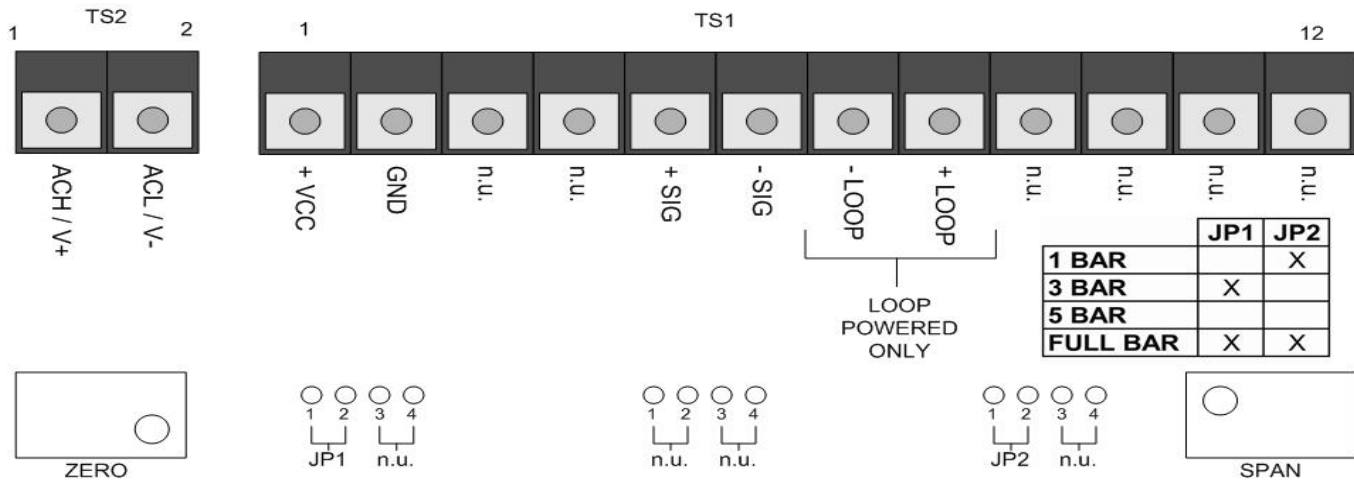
TS2
1 2

ACH / V+
ACL / V-

TS1
1 12

+ VCC
GND
n.u.
n.u.
+ SIG
- SIG
- LOOP
+ LOOP
n.u.
n.u.
n.u.
n.u.

LOOP POWERED ONLY

| | JP1 | JP2 |
|---|---|---|
| 1 BAR | | X |
| 3 BAR | X | |
| 5 BAR | | |
| FULL BAR | X | X |

ZERO

1 2 3 4
JP1 n.u.

1 2 3 4
n.u. n.u.

1 2 3 4
JP2 n.u.

SPAN